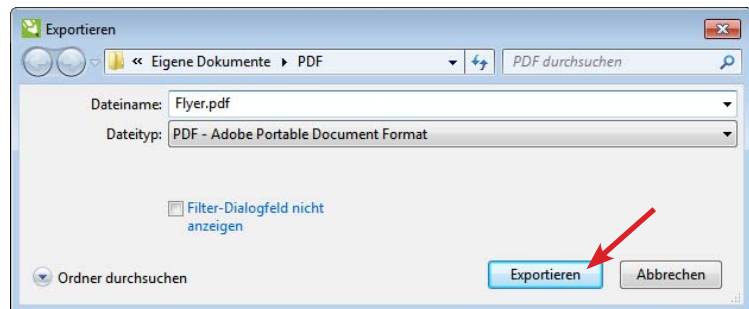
Exportieren

« Eigene Dokumente ▸ PDF

PDF durchsuchen

Dateiname: Flyer.pdf

Dateityp: PDF - Adobe Portable Document Format

Filter-Dialogfeld nicht anzeigen

Ordner durchsuchen

Exportieren

Abbrechen